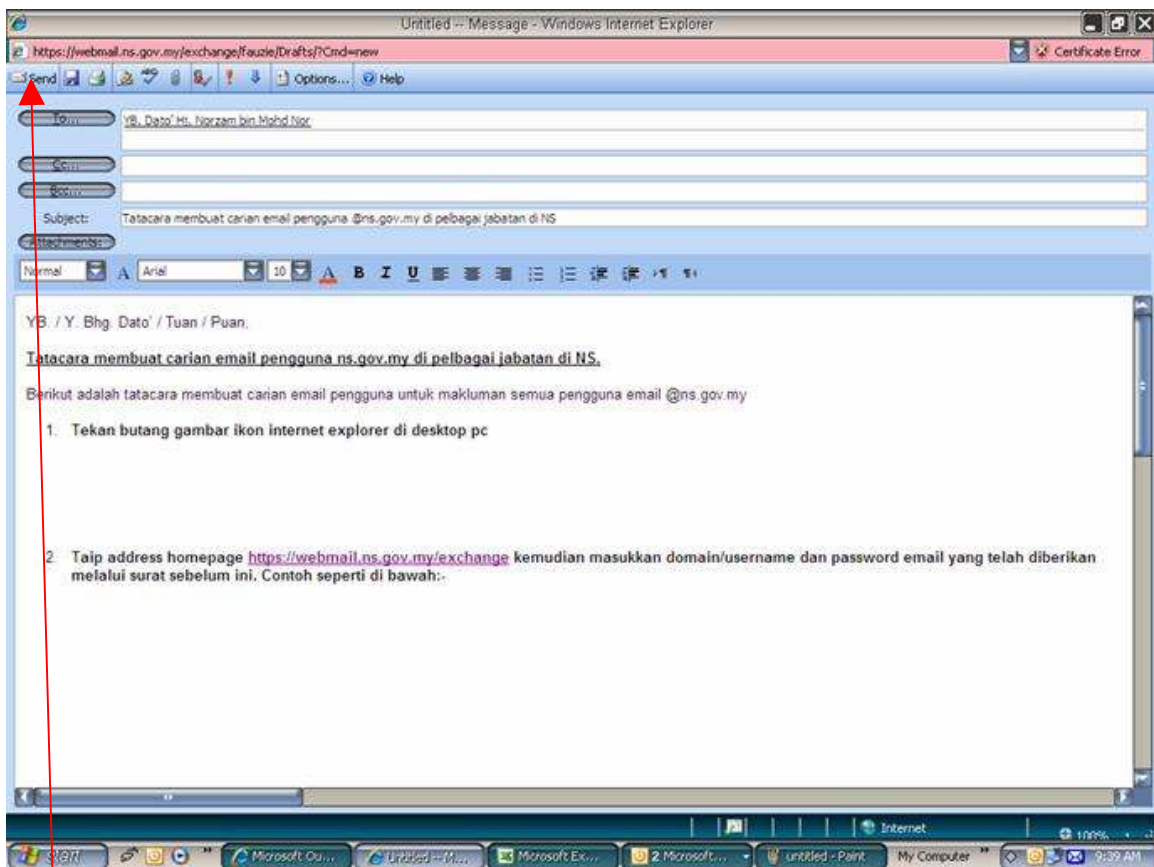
Untitled -- Message - Windows Internet Explorer

https://webmail.ns.gov.my/exchange/fauzie/Drafts/?Cmd=new

Certificate Error

Send Options... Help

To... YB. Dato' Hj. Norzam bin Mohd Nor

Cc...

Bcc...

Subject: Tatacara membuat carian email pengguna @ns.gov.my di pelbagai jabatan di NS

Attachments:

Normal Arial 10

YB. / Y. Bhg. Dato' / Tuan / Puan,

Tatacara membuat carian email pengguna ns.gov.my di pelbagai jabatan di NS.

Berikut adalah tatacara membuat carian email pengguna untuk makluman semua pengguna email @ns.gov.my

1. Tekan butang gambar ikon internet explorer di desktop pc

2. Taip address homepage https://webmail.ns.gov.my/exchange kemudian masukkan domain/username dan password email yang telah diberikan melalui surat sebelum ini. Contoh seperti di bawah:-

Internet

100%

Start Microsoft Ou... Untitled - M... Microsoft Ex... 2 Microsoft... untitled - Paint My Computer 9:39 AM